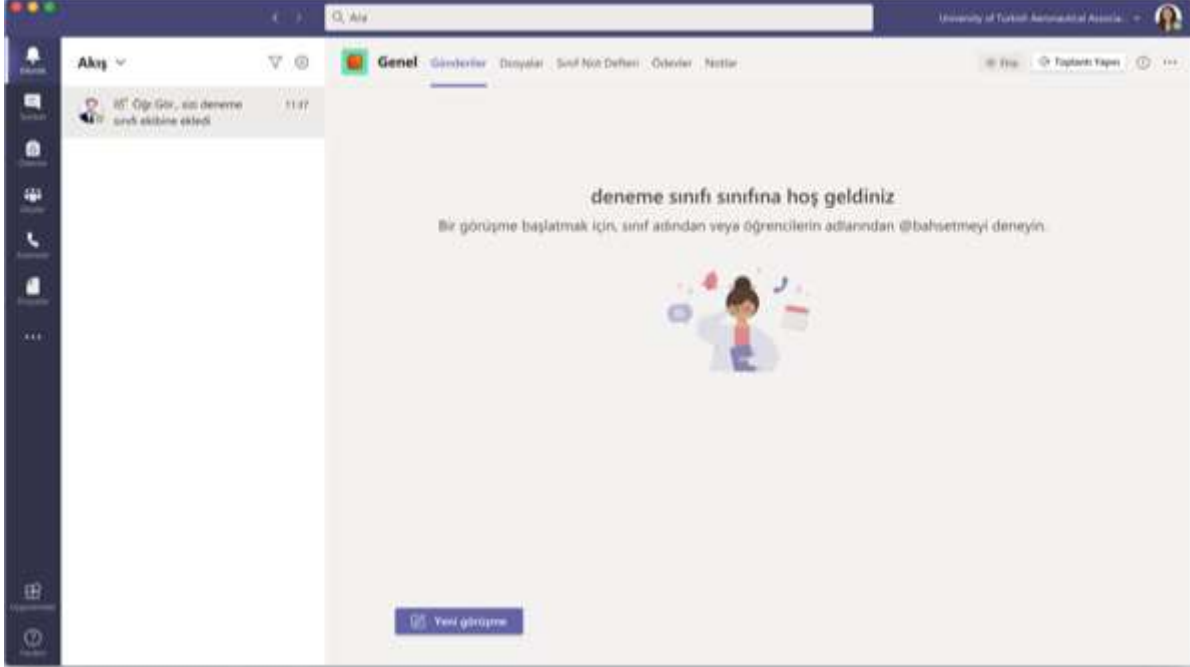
Q Ara

University of Turkish Aeronautical Associa...

Akış

Öğr. Gör., sizi deneme sınıfı ekibine ekledi 11:37

Genel Gönderiler Dosyalar Sınıf Not Defteri Ödevler Notlar

Ekip Toplantı Yapın

deneme sınıfı sınıfına hoş geldiniz

Bir görüşme başlatmak için, sınıf adından veya öğrencilerin adlarından @bahsetmeyi deneyin.

Yeni görüşme